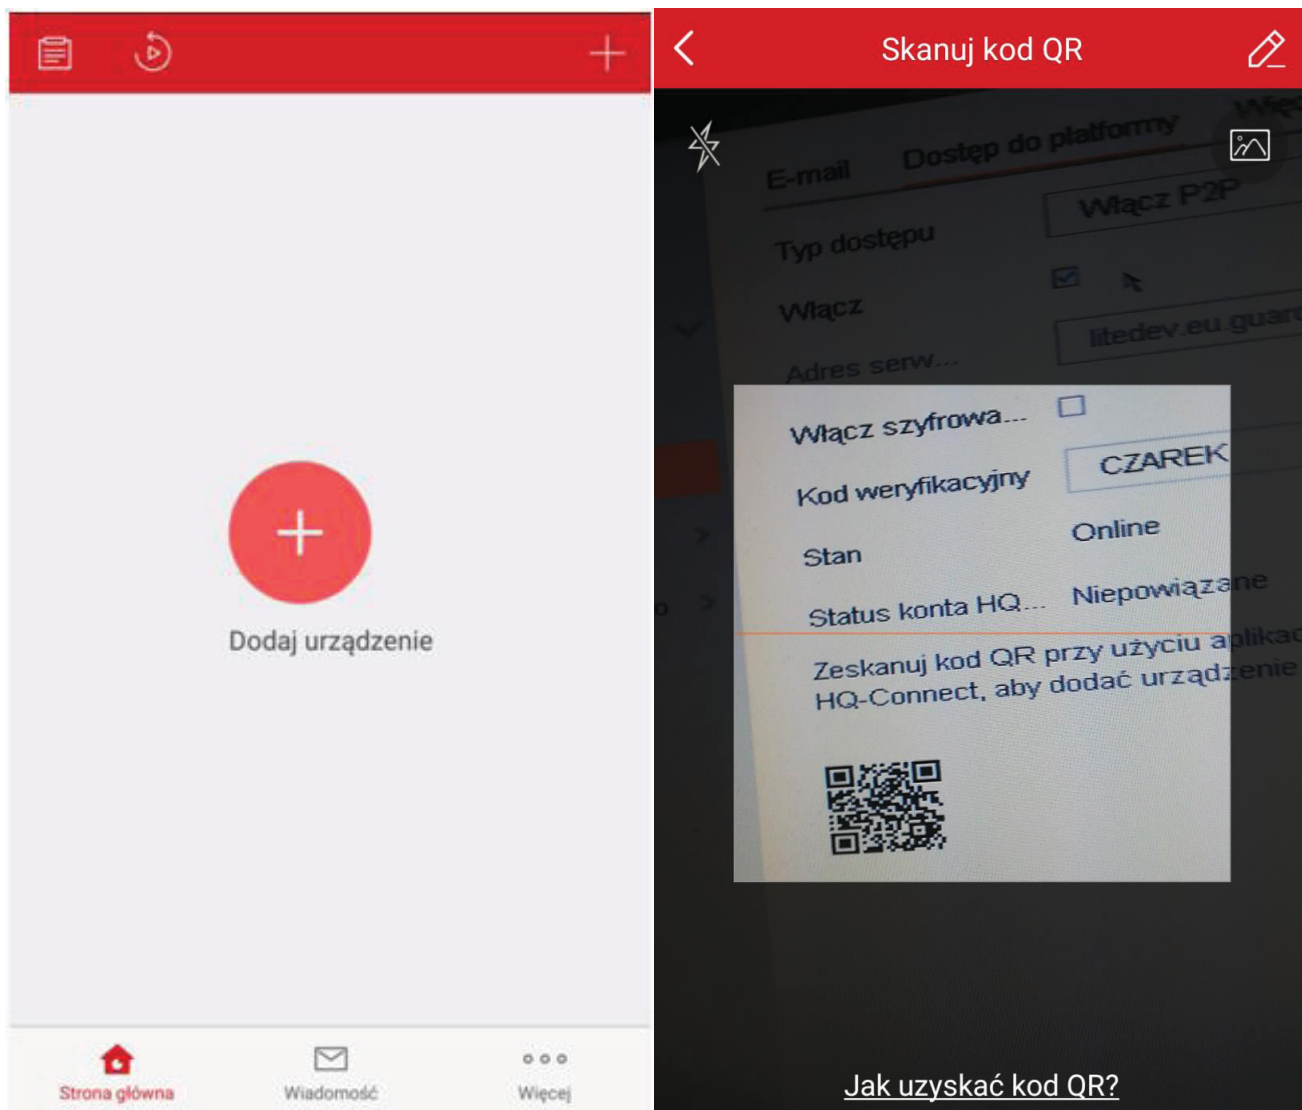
Dodaj urządzenie

Strona główna

Wiadomość

Więcej

Skanuj kod QR

E-mail

Dostęp do platformy

Typ dostępu

Włącz P2P

Włącz

Adres serw...

litedev.eu.guar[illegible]

Włącz szyfrowa...

Kod weryfikacyjny

CZAREK

Stan

Online

Status konta HQ...

Niepowiązane

Zeskanuj kod QR przy użyciu aplikac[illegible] HQ-Connect, aby dodać urządzenie

Jak uzyskać kod QR?